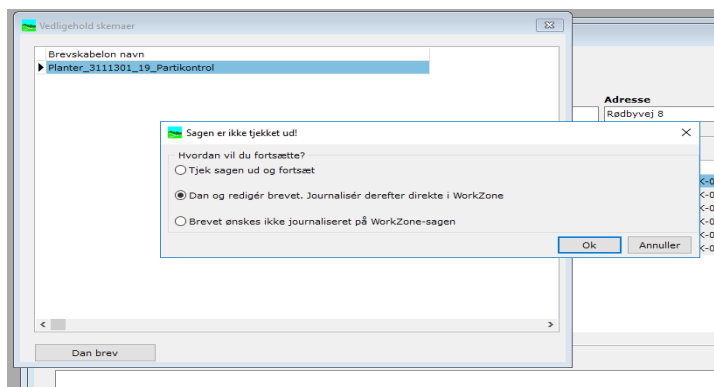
Vedligehold skemaer

Brevskabelon navn

Planter_3111301_19_Partikontrol

Adresse

Rødbyvej 8

Sagen er ikke tjekket ud!

Hvordan vil du fortsætte?

Tjek sagen ud og fortsæt

Dan og redigér brevet. Journalisér derefter direkte i WorkZone

Brevet ønskes ikke journaliseret på WorkZone-sagen

Ok

Annuller

K-0
K-0
K-0
K-0
K-0
K-0

Dan brev